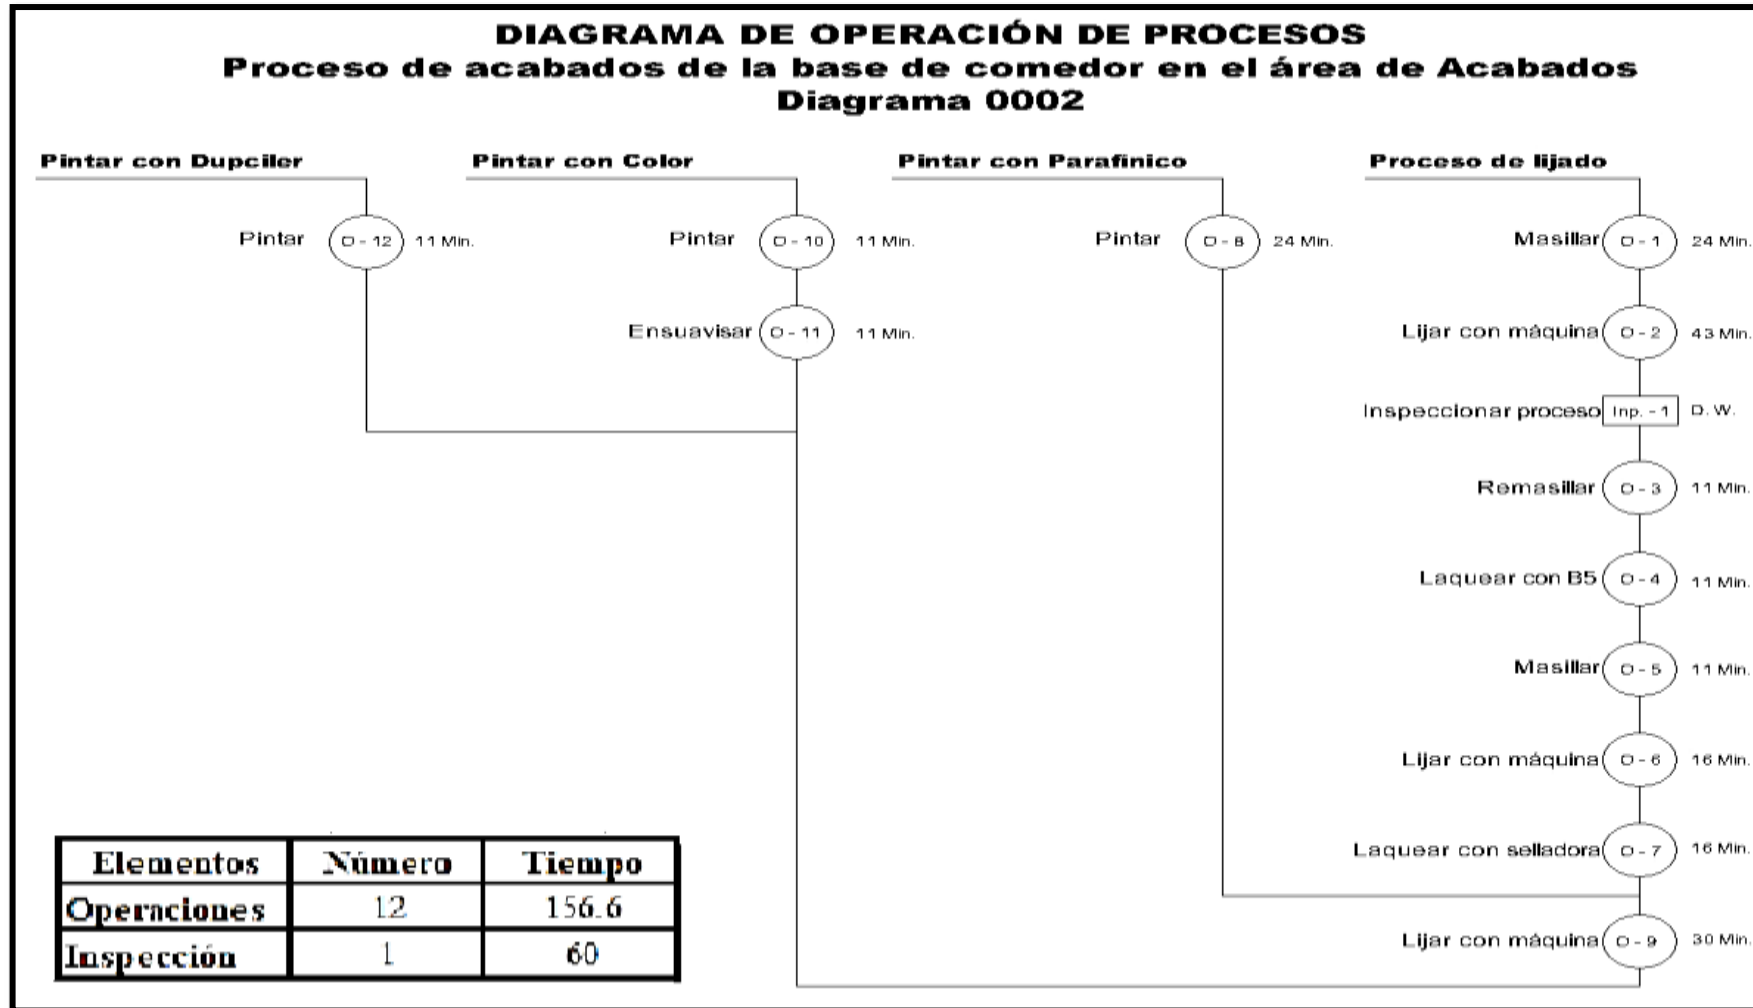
DIAGRAMA DE OPERACIÓN DE PROCESOS
Proceso de acabados de la base de comedor en el área de Acabados
Diagrama 0002

Pintar con Dupciler

Pintar O - 12 11 Min.

Pintar con Color

Pintar O - 10 11 Min.

Ensuavisar O - 11 11 Min.

Pintar con Parafinico

Pintar O - 8 24 Min.

Proceso de lijado

Masillar O - 1 24 Min.

Lijar con máquina O - 2 43 Min.

Inspeccionar proceso Inp. - 1 D. W.

Remasillar O - 3 11 Min.

Laquear con B5 O - 4 11 Min.

Masillar O - 5 11 Min.

Lijar con máquina O - 6 16 Min.

Laquear con selladora O - 7 16 Min.

Lijar con máquina O - 9 30 Min.

| Elementos | Número | Tiempo |
|---|---|---|
| Operaciones | 12 | 156.6 |
| Inspección | 1 | 60 |